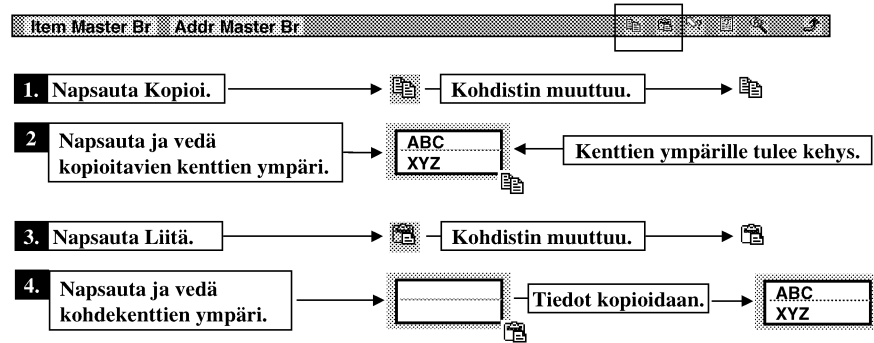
Item Master Br Addr Master Br

1. Napsauta Kopioi.

Kohdistin muuttuu.

2 Napsauta ja vedä kopioitavien kenttien ympäri.

ABC
XYZ

Kenttien ympärille tulee kehys.

3. Napsauta Liitä.

Kohdistin muuttuu.

4. Napsauta ja vedä kohdekenttien ympäri.

Tiedot kopioidaan.

ABC
XYZ